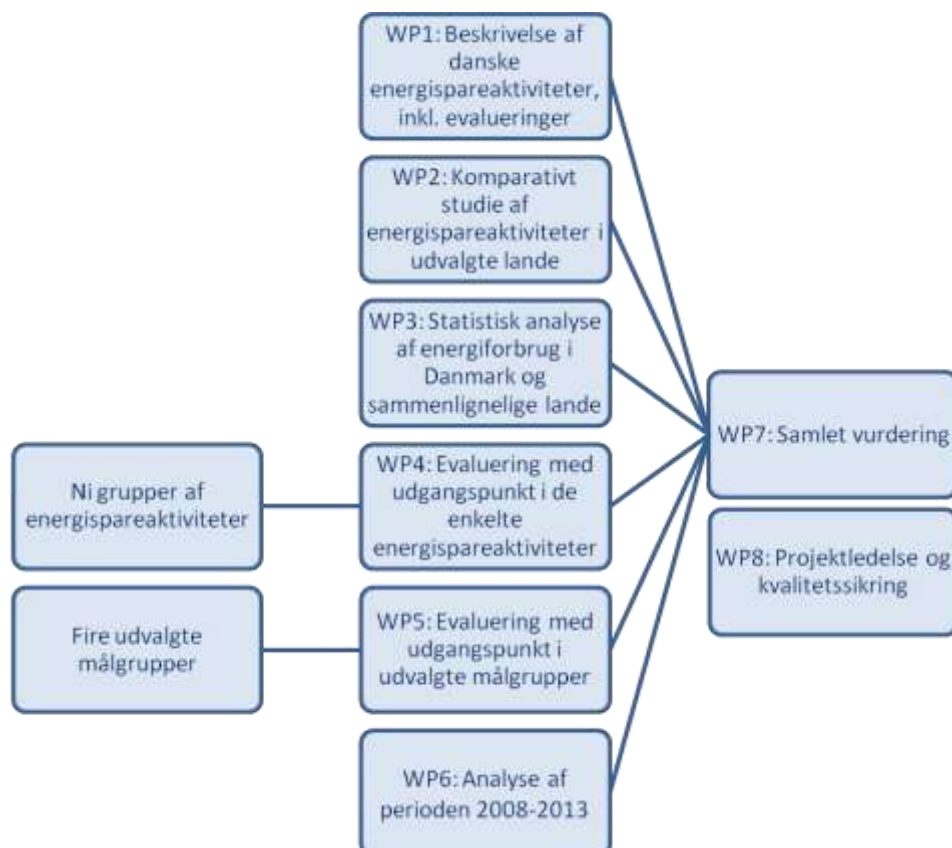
WP1: Beskrivelse af danske energispareaktiviteter, inkl. evalueringer

WP2: Komparativt studie af energispareaktiviteter i udvalgte lande

WP3: Statistisk analyse af energiforbrug i Danmark og sammenlignelige lande

Ni grupper af energispareaktiviteter

WP4: Evaluering med udgangspunkt i de enkelte energispareaktiviteter

Fire udvalgte målgrupper

WP5: Evaluering med udgangspunkt i udvalgte målgrupper

WP6: Analyse af perioden 2008-2013

WP7: Samlet vurdering

WP8: Projektledelse og kvalitetssikring